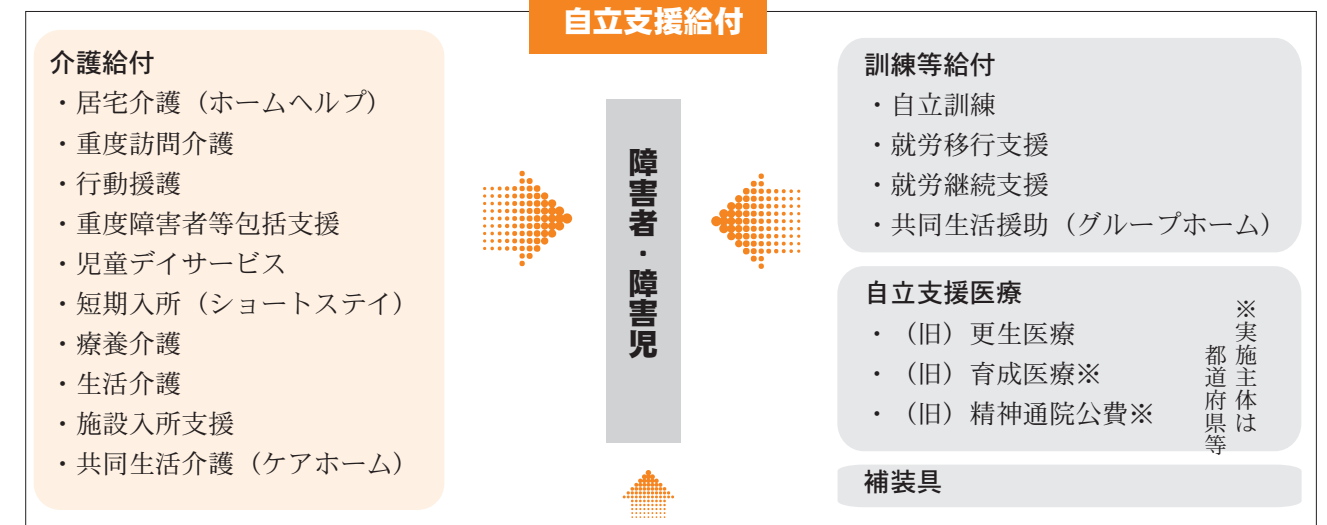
自立支援給付

介護給付
・居宅介護（ホームヘルプ）
・重度訪問介護
・行動援護
・重度障害者等包括支援
・児童デイサービス
・短期入所（ショートステイ）
・療養介護
・生活介護
・施設入所支援
・共同生活介護（ケアホーム）

障害者・障害児

訓練等給付
・自立訓練
・就労移行支援
・就労継続支援
・共同生活援助（グループホーム）

自立支援医療
・（旧）更生医療
・（旧）育成医療※
・（旧）精神通院公費※

※実施主体は都道府県等

補装具